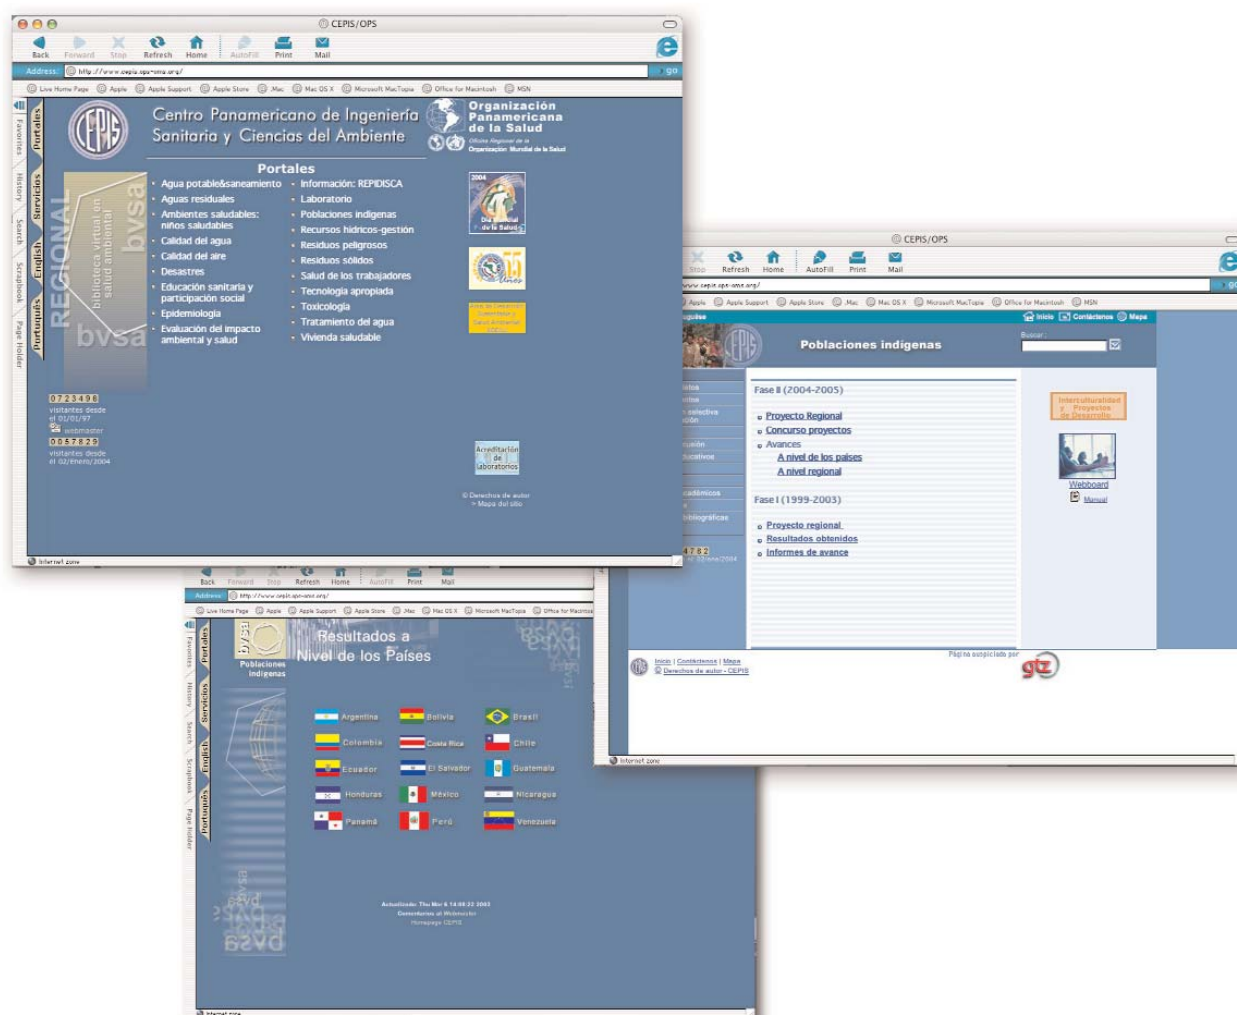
CEPIS/OPS

Back Forward Stop Refresh Home AutoFill Print Mail

Address http://www.cepis.ops-oms.org/ go

Live Home Page Apple Apple Support Apple Store .Mac Mac OS X Microsoft MacTopia Office for Macintosh MSN

Favorites History Search Scrapbook Page Holder

Portales Servicios English Portugués

Centro Panamericano de Ingeniería Sanitaria y Ciencias del Ambiente

Organización Panamericana de la Salud
Oficina Regional de la Organización Mundial de la Salud

biblioteca virtual en salud ambiental bvsa REGIONAL bvsa

Portales
- Agua potable&saneamiento
- Aguas residuales
- Ambientes saludables: niños saludables
- Calidad del agua
- Calidad del aire
- Desastres
- Educación sanitaria y participación social
- Epidemiología
- Evaluación del impacto ambiental y salud

- Información: REPIDISCA
- Laboratorio
- Poblaciones indígenas
- Recursos hídricos-gestión
- Residuos peligrosos
- Residuos sólidos
- Salud de los trabajadores
- Tecnología apropiada
- Toxicología
- Tratamiento del agua
- Vivienda saludable

2004 Día Mundial de la Salud

Unase

Acreditación de laboratorios

0723498
visitantes desde el 01/01/97
webmaster
0057829
visitantes desde el 02/enero/2004

© Derechos de autor
> Mapa del sitio

Internet zone

CEPIS/OPS

Stop Refresh Home AutoFill Print Mail

www.cepis.ops-oms.org/

Apple Apple Support Apple Store .Mac Mac OS X Microsoft MacTopia Office for Macintosh MSN

Inicio Contáctenos Mapa

Poblaciones indígenas

Buscar:

Fase II (2004-2005)
Proyecto Regional
Concurso proyectos
Avances
A nivel de los países
A nivel regional

Fase I (1999-2003)
Proyecto regional
Resultados obtenidos
Informes de avance

Interculturalidad y Proyectos de Desarrollo

Webboard
Manual

4782

Inicio | Contáctenos | Mapa
© Derechos de autor - CEPIS

Página auspiciada por gtz

Internet zone

Back Forward Stop Refresh Home AutoFill Print Mail

Address http://www.cepis.ops-oms.org/

Live Home Page Apple Apple Support Apple Store .Mac Mac OS X Microsoft MacTopia Office for Macintosh

Favorites History Search Scrapbook Page Holder

Portales Servicios English Portugués

bvsa
Poblaciones indígenas

Resultados a Nivel de los Países

Argentina Bolivia Brasil
Colombia Costa Rica Chile
Ecuador El Salvador Guatemala
Honduras México Nicaragua
Panamá Perú Venezuela

bvsa

Actualizado: Thu Mar 6 14:08:22 2003
Comentarios al Webmaster
Homepage CEPIS

Internet zone